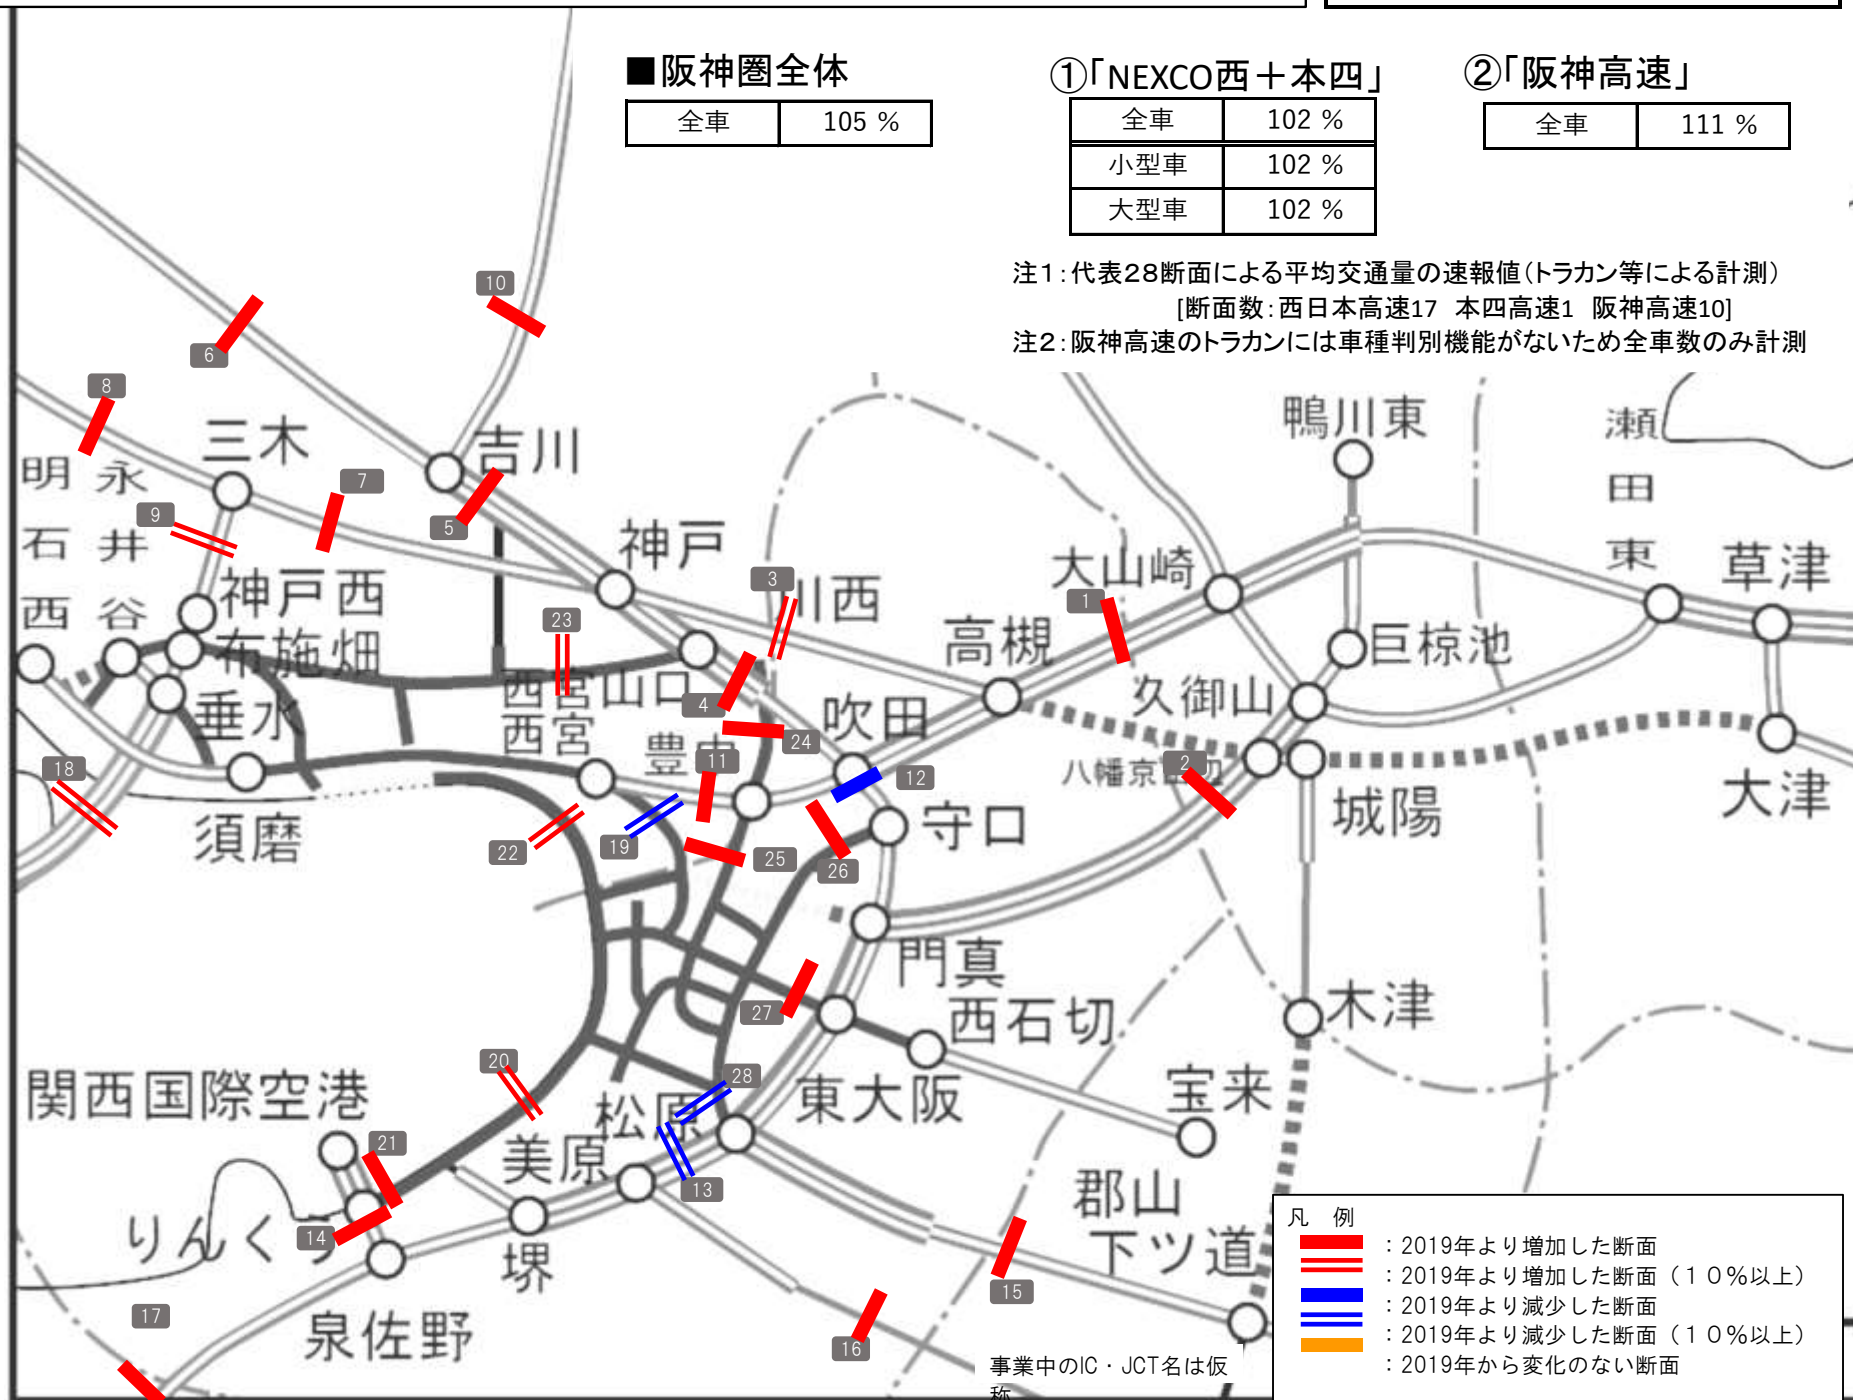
■阪神圏全体

| 全車 | 105 % |
|---|---|

①「NEXCO西＋本四」

| 全車 | 102 % |
|---|---|
| 小型車 | 102 % |
| 大型車 | 102 % |

②「阪神高速」

| 全車 | 111 % |
|---|---|

注1：代表28断面による平均交通量の速報値（トラカン等による計測）
[断面数：西日本高速17　本四高速1　阪神高速10]
注2：阪神高速のトラカンには車種判別機能がないため全車数のみ計測

10
6
8
三木
吉川
明石西
永井谷
7
9
5
神戸
神戸西
布施畑
3
川西
23
西宮山口
西宮
4
垂水
高槻
大山崎
1
鴨川東
瀬田東
草津
巨椋池
久御山
吹田
24
豊中
11
12
八幡京田辺
2
城陽
大津
18
須磨
22
19
25
26
守口
門真
西石切
27
木津
宝来
関西国際空港
20
28
松原
東大阪
21
美原
13
郡山
下ツ道
りんくう
14
堺
泉佐野
17
16
15
事業中のIC・JCT名は仮称

凡　例
：2019年より増加した断面
：2019年より増加した断面（１０％以上）
：2019年より減少した断面
：2019年より減少した断面（１０％以上）
：2019年から変化のない断面